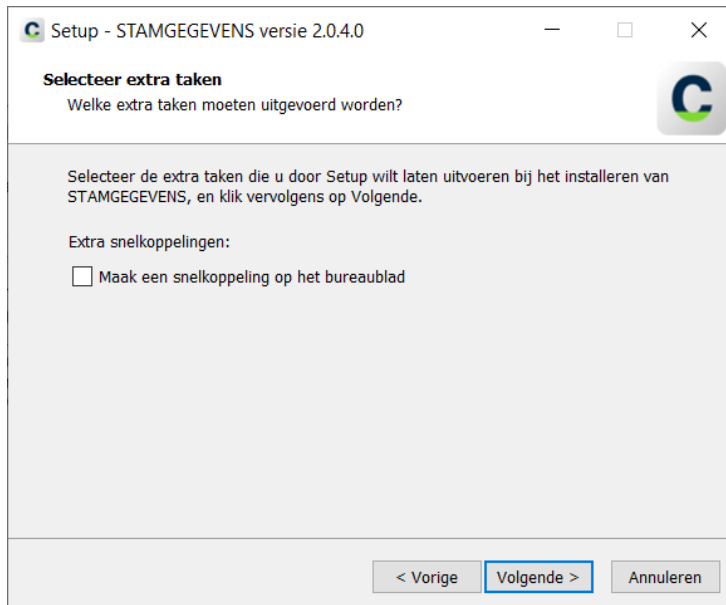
Setup - STAMGEGEVENS versie 2.0.4.0

Selecteer extra taken
Welke extra taken moeten uitgevoerd worden?

Selecteer de extra taken die u door Setup wilt laten uitvoeren bij het installeren van STAMGEGEVENS, en klik vervolgens op Volgende.

Extra snelkoppelingen:

Maak een snelkoppeling op het bureaublad

< Vorige
Volgende >
Annuleren